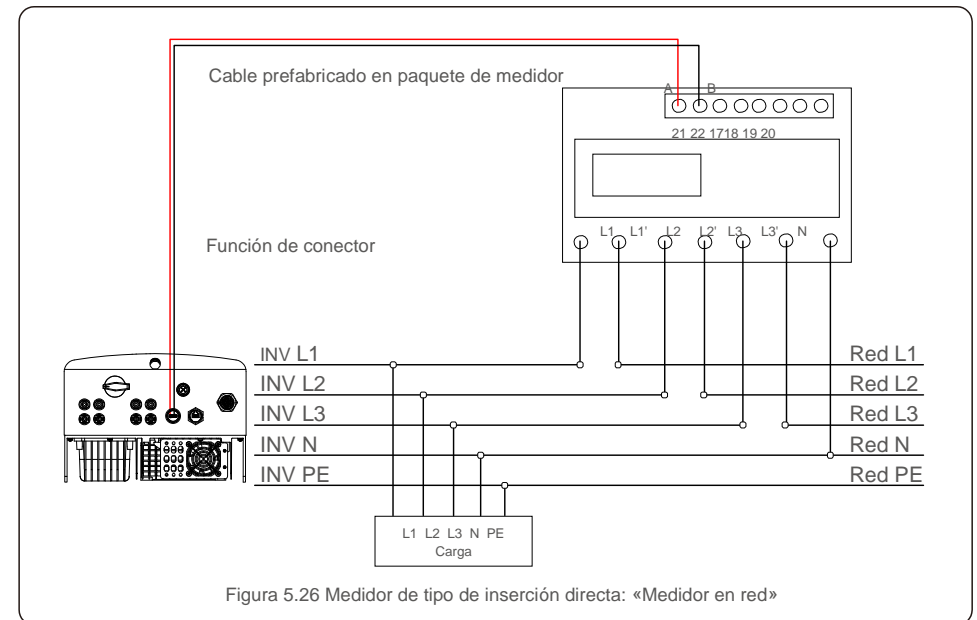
Cable prefabricado en paquete de medidor

A B

21 22 17 18 19 20

Función de conector

L1 L1' L2 L2' L3 L3' N

INV L1
INV L2
INV L3
INV N
INV PE

Red L1
Red L2
Red L3
Red N
Red PE

L1 L2 L3 N PE
Carga

Figura 5.26 Medidor de tipo de inserción directa: «Medidor en red»